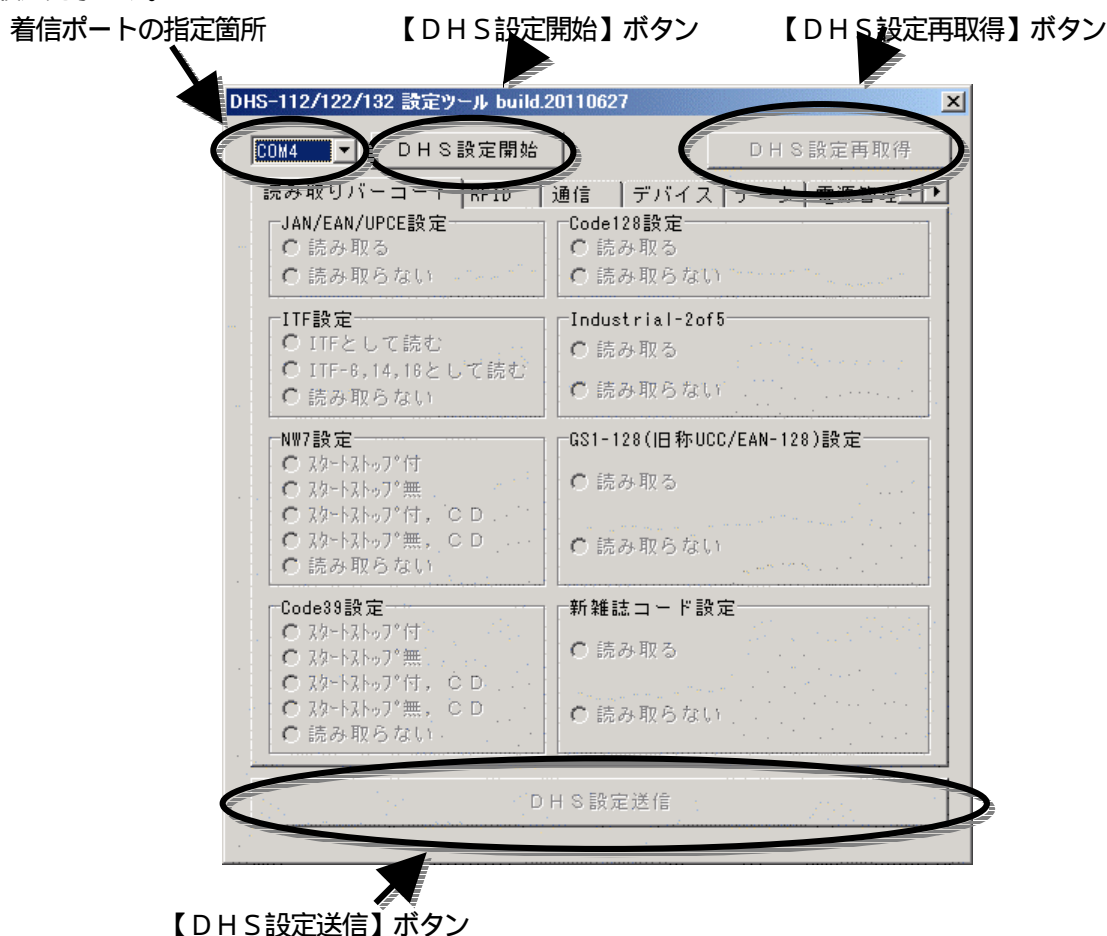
着信ポートの指定箇所

【ＤＨＳ設定開始】ボタン

【ＤＨＳ設定再取得】ボタン

DHS-112/122/132 設定ツール build.20110627

COM4

ＤＨＳ設定開始

ＤＨＳ設定再取得

読み取りバーコード | RFID | 通信 | デバイス | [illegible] | 電源管理

JAN/EAN/UPCE設定
読み取る
読み取らない

Code128設定
読み取る
読み取らない

ITF設定
ITFとして読む
ITF-6,14,16として読む
読み取らない

Industrial-2of5
読み取る
読み取らない

NW7設定
ｽﾀｰﾄｽﾄｯﾌﾟ付
ｽﾀｰﾄｽﾄｯﾌﾟ無
ｽﾀｰﾄｽﾄｯﾌﾟ付, ＣＤ
ｽﾀｰﾄｽﾄｯﾌﾟ無, ＣＤ
読み取らない

GS1-128(旧称UCC/EAN-128)設定
読み取る
読み取らない

Code39設定
ｽﾀｰﾄｽﾄｯﾌﾟ付
ｽﾀｰﾄｽﾄｯﾌﾟ無
ｽﾀｰﾄｽﾄｯﾌﾟ付, ＣＤ
ｽﾀｰﾄｽﾄｯﾌﾟ無, ＣＤ
読み取らない

新雑誌コード設定
読み取る
読み取らない

ＤＨＳ設定送信

【ＤＨＳ設定送信】ボタン